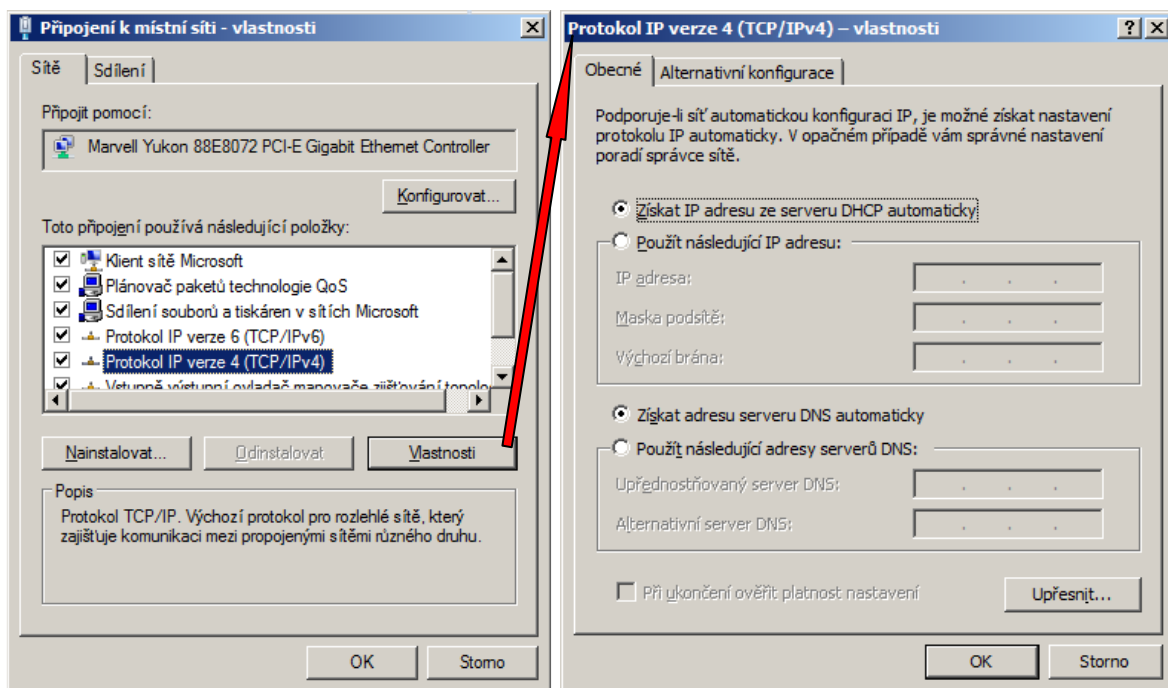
Připojení k místní síti - vlastnosti

Sítě | Sdílení

Připojit pomocí:

Marvell Yukon 88E8072 PCI-E Gigabit Ethernet Controller

Konfigurovat...

Toto připojení používá následující položky:

Klient sítě Microsoft
Plánovač paketů technologie QoS
Sdílení souborů a tiskáren v sítích Microsoft
Protokol IP verze 6 (TCP/IPv6)
Protokol IP verze 4 (TCP/IPv4)
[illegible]

Nainstalovat... | Odinstalovat | Vlastnosti

Popis

Protokol TCP/IP. Výchozí protokol pro rozlehlé sítě, který zajišťuje komunikaci mezi propojenými sítěmi různého druhu.

OK | Storno

Protokol IP verze 4 (TCP/IPv4) – vlastnosti

Obecné | Alternativní konfigurace

Podporuje-li síť automatickou konfiguraci IP, je možné získat nastavení protokolu IP automaticky. V opačném případě vám správné nastavení poradí správce sítě.

Získat IP adresu ze serveru DHCP automaticky

Použít následující IP adresu:

IP adresa:

Maska podsítě:

Výchozí brána:

Získat adresu serveru DNS automaticky

Použít následující adresy serverů DNS:

Upřednostňovaný server DNS:

Alternativní server DNS:

Při ukončení ověřit platnost nastavení

Upřesnit...

OK | Storno